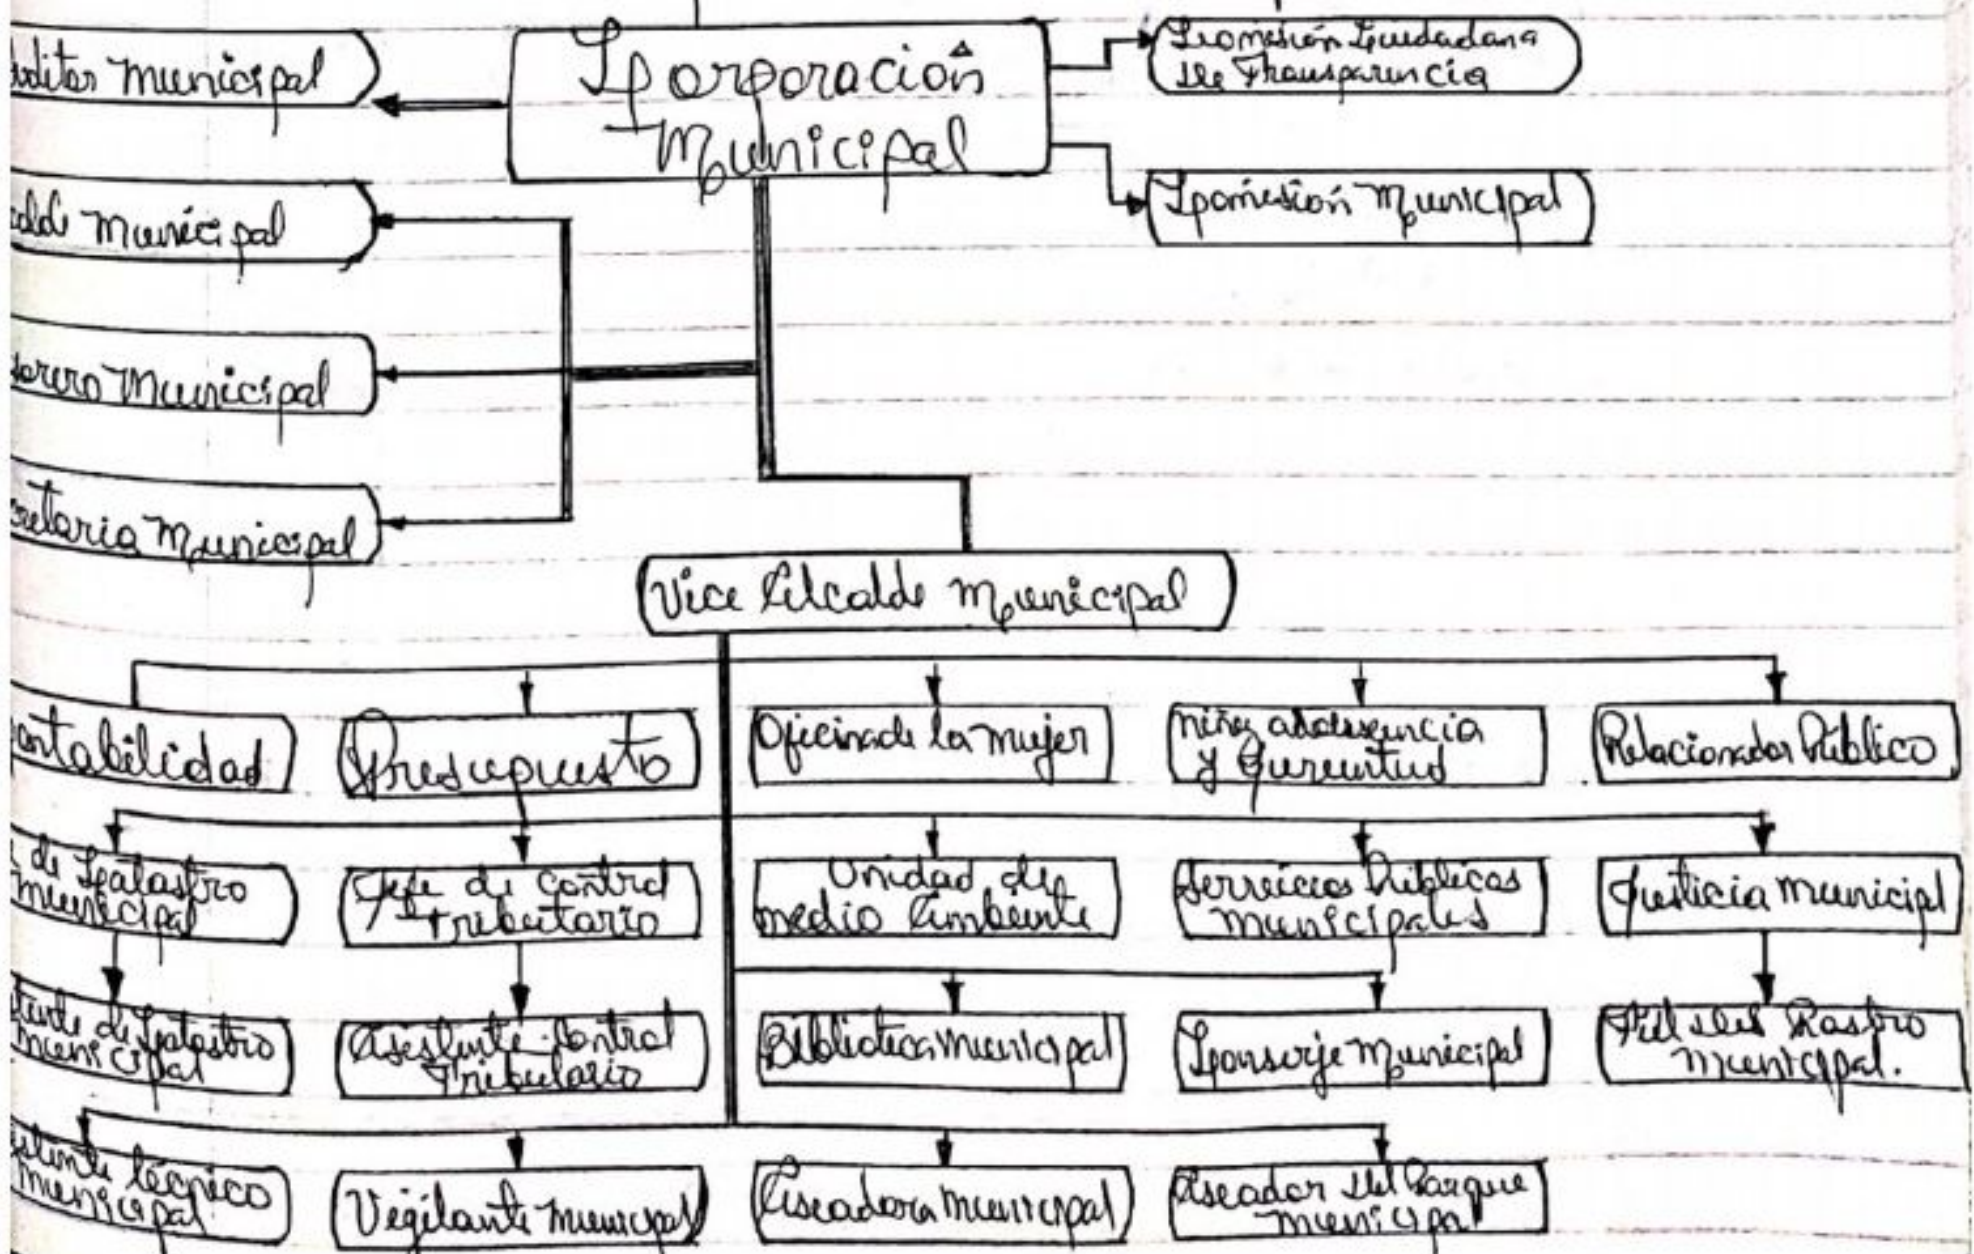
uditor municipal

Corporación Municipal

Comisión Ciudadana de Transparencia

Comisión Municipal

calde Municipal

sorero Municipal

cretaria Municipal

Vice Alcalde Municipal

ontabilidad

Presupuesto

Oficina de la mujer

niñez adolescencia y Juventud

Relaciones Publico

de Catastro Municipal

Jefe de control tributario

Unidad de medio ambiente

Servicios Publicos municipales

Justicia municipal

stente de Catastro municipal

Asistente control Tributario

Biblioteca municipal

Conserje Municipal

Fiel del Rastro municipal.

stente técnico municipal

Vigilante municipal

Aseadora municipal

Aseador del Parque municipal